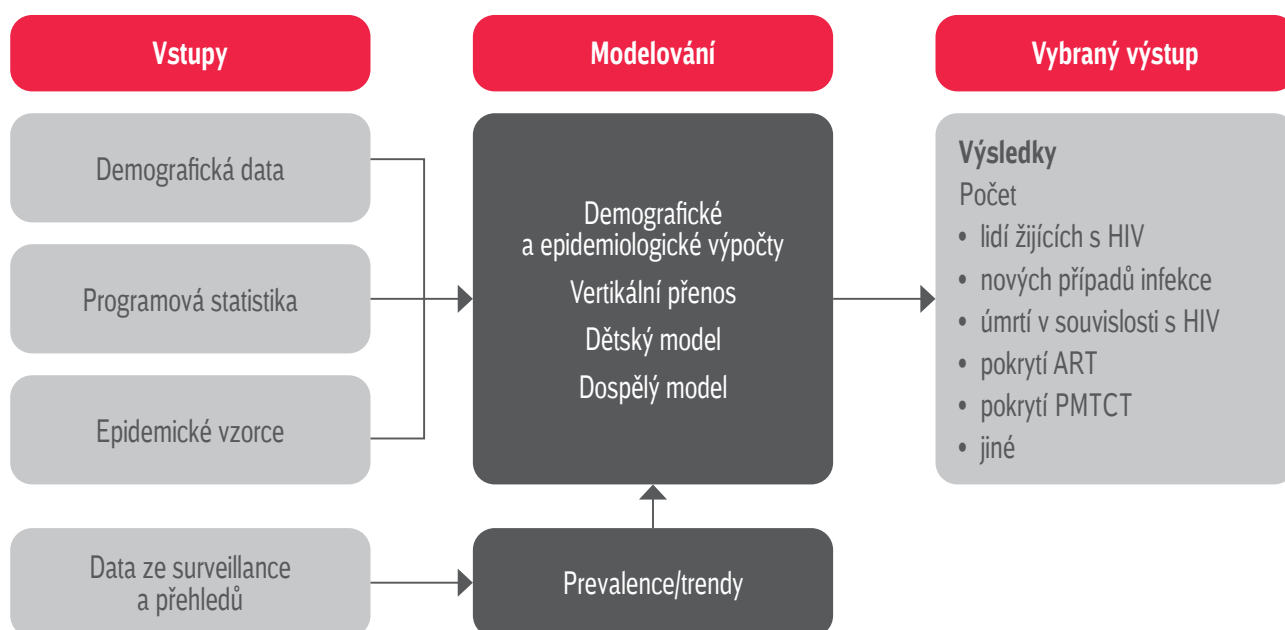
Vstupy

Modelování

Vybraný výstup

Demografická data

Programová statistika

Epidemické vzorce

Demografické a epidemiologické výpočty

Vertikální přenos

Dětský model

Dospělý model

Výsledky

Počet

• lidí žijících s HIV
• nových případů infekce
• úmrtí v souvislosti s HIV
• pokrytí ART
• pokrytí PMTCT
• jiné

Data ze surveillance a přehledů

Prevalence/trendy